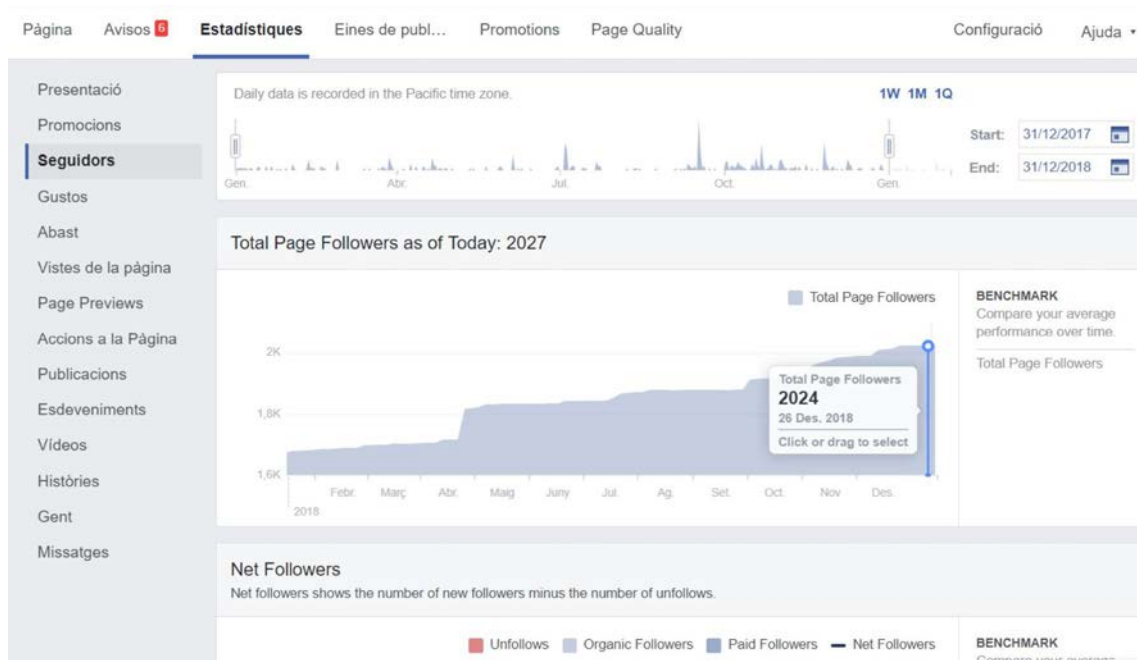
Pàgina Avisos 6 Estadístiques Eines de publ… Promotions Page Quality Configuració Ajuda

Presentació
Promocions
Seguidors
Gustos
Abast
Vistes de la pàgina
Page Previews
Accions a la Pàgina
Publicacions
Esdeveniments
Vídeos
Històries
Gent
Missatges

Daily data is recorded in the Pacific time zone.

1W 1M 1Q

Gen. Abr. Jul. Oct. Gen.

Start: 31/12/2017
End: 31/12/2018

Total Page Followers as of Today: 2027

Total Page Followers

2K
1,8K
1,6K

Febr. Març Abr. Maig Juny Jul. Ag. Set. Oct. Nov. Des.
2018

Total Page Followers
2024
26 Des. 2018
Click or drag to select

BENCHMARK
Compare your average performance over time.
Total Page Followers

Net Followers
Net followers shows the number of new followers minus the number of unfollows.

Unfollows Organic Followers Paid Followers Net Followers

BENCHMARK
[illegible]